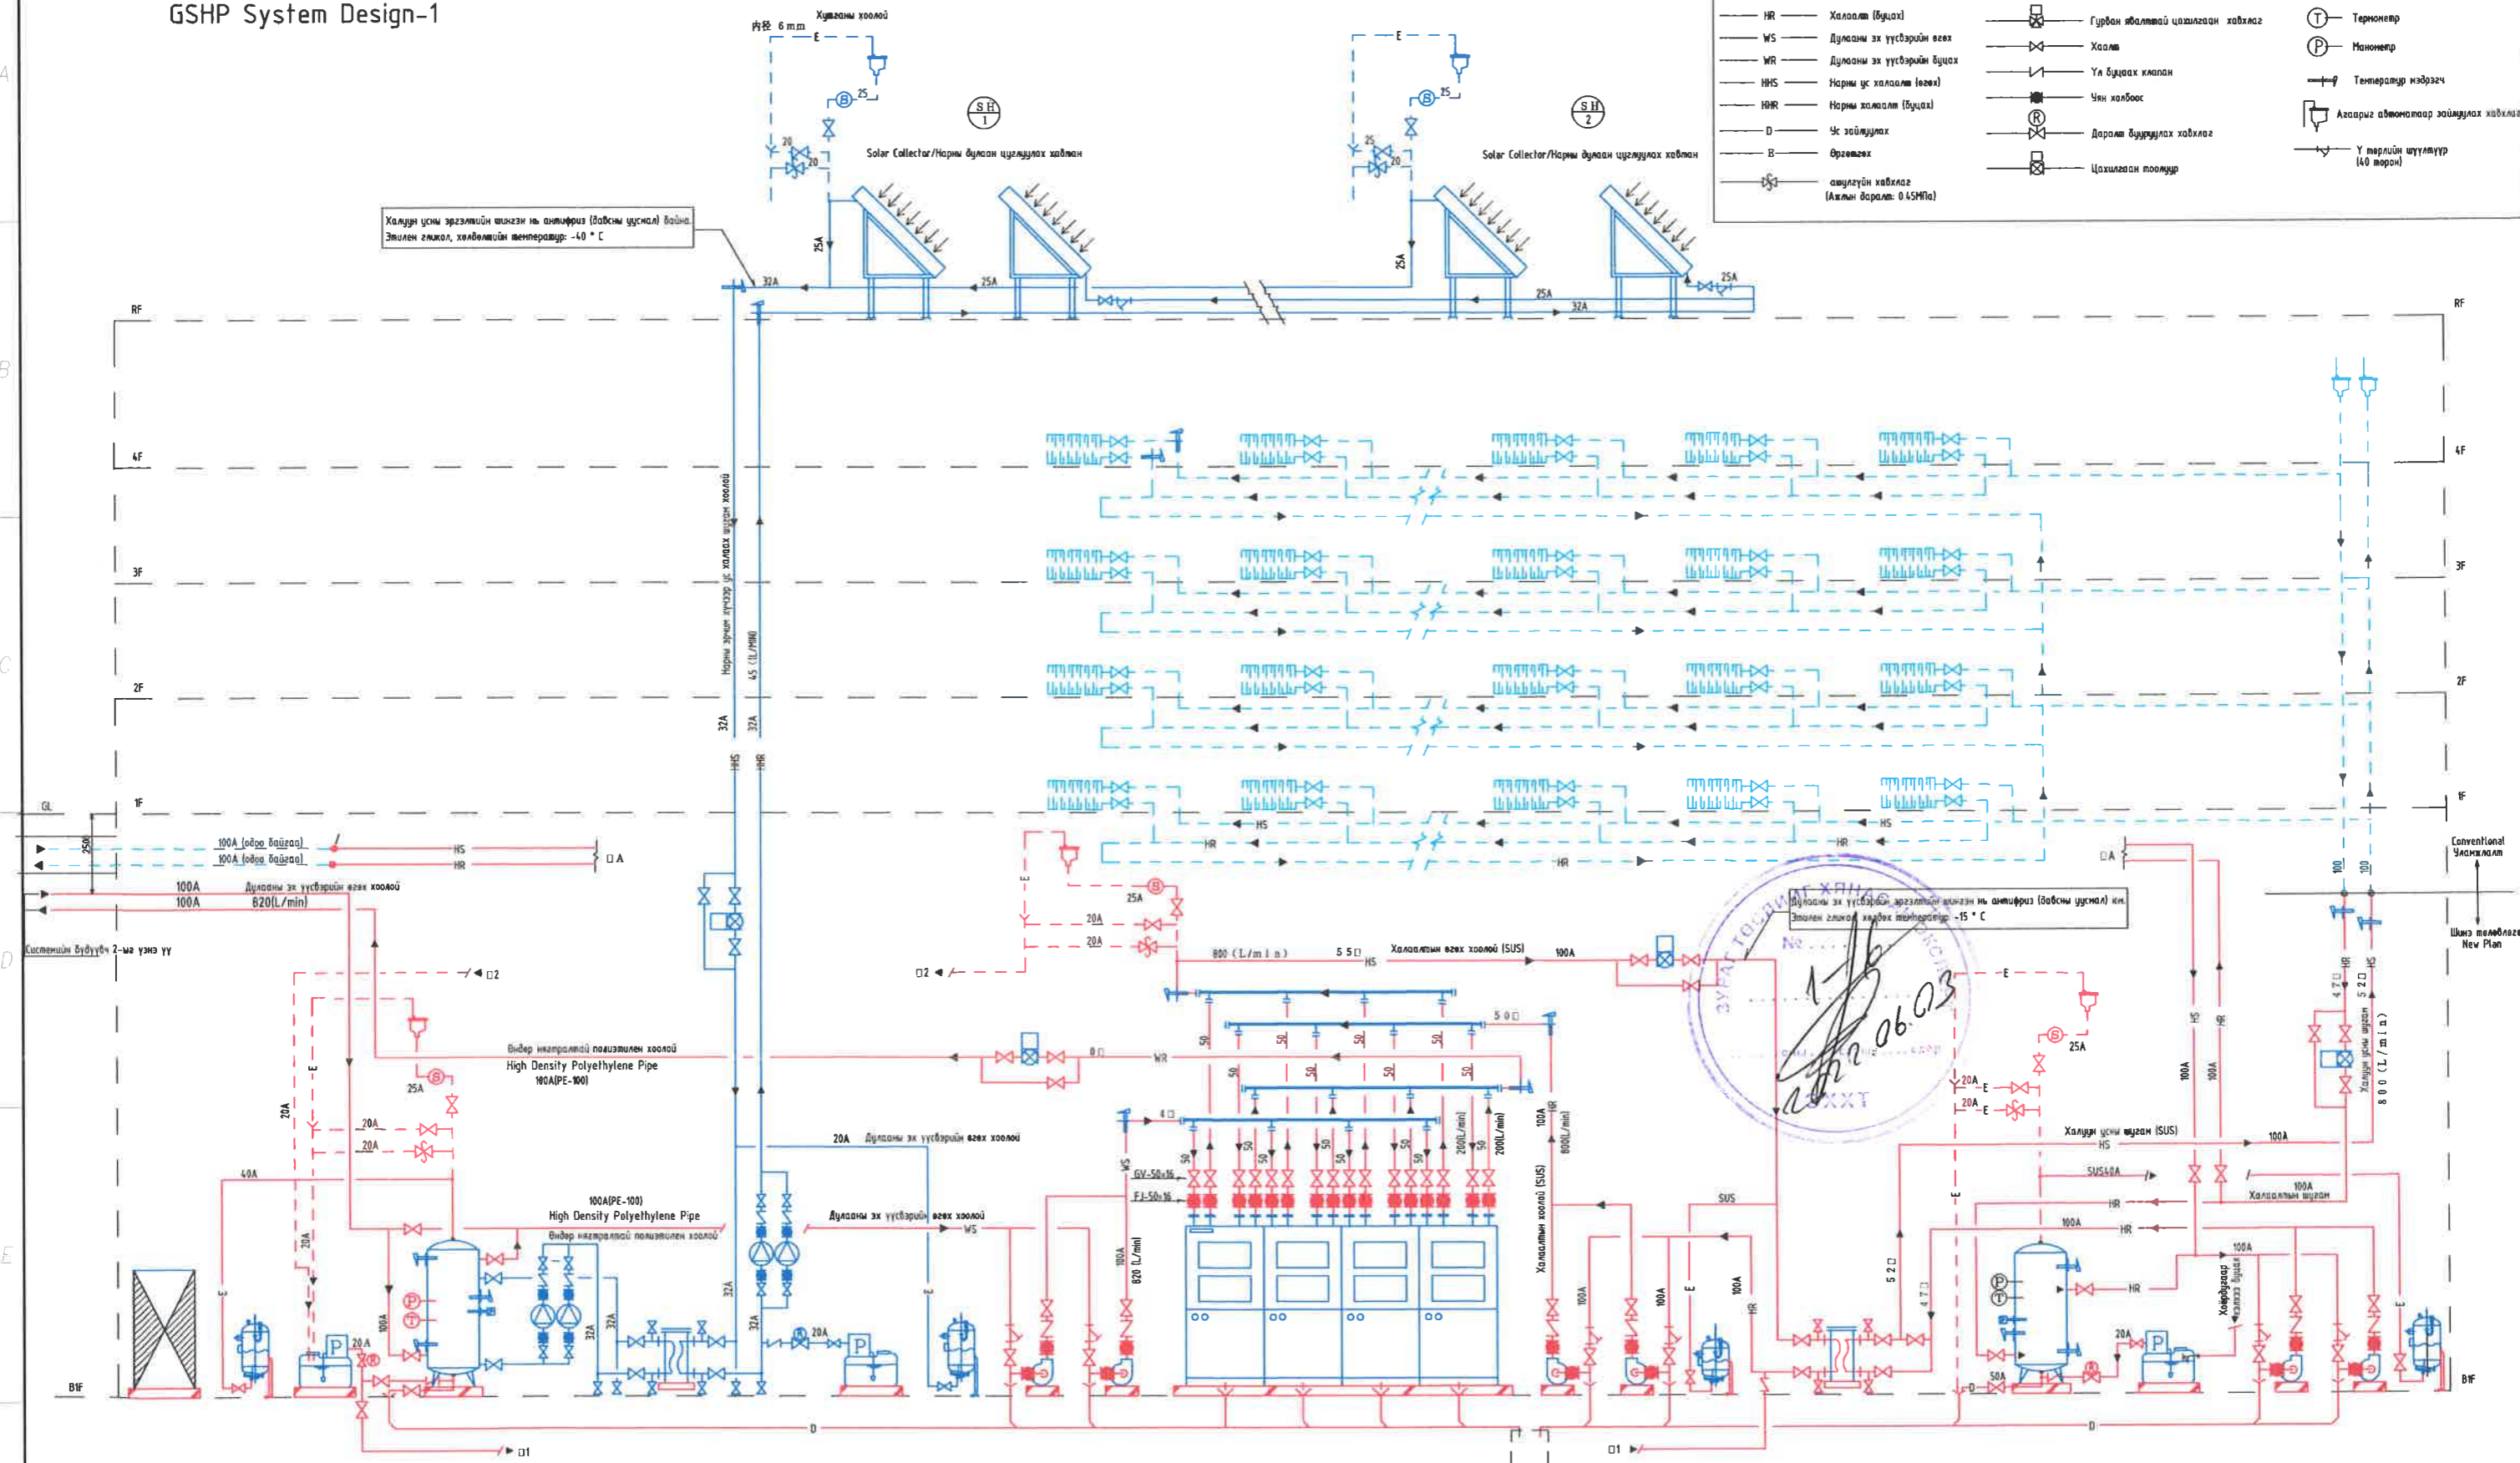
GSHP System Design-1

| | | | | | |
|---|---|---|---|---|---|
| HR | Халаалт (буцах) | | Гурван ялгаатай цахилгаан хавхлаг | T | Термометр |
| WS | Дулааны эх үүсвэрийн өгөх | | Хаалт | P | Манометр |
| WR | Дулааны эх үүсвэрийн буцах | | Үл буцаах клапан | | Температур мэдрэгч |
| HHS | Нарны ус халаалт (өгөх) | | Уян холбоос | | Агаарыг автоматаар зайлуулах хавхлаг |
| HHR | Нарны халаалт (буцах) | R | Даралт бууруулах хавхлаг | | Y төрлийн шүүлтүүр (40 торон) |
| D | Ус зайлуулах | | Цахилгаан хоолойн | | |
| E | Өргөтгөх | | | | |
| | аюулгүйн хавхлага (Ажлын даралт: 0.45MPa) | | | | |

内径 6mm Хийгаан хоолой
E
25
20
20
SH 1
Solar Collector/Нарны дулаан цуглуулах хавтан
SH 2
Solar Collector/Нарны дулаан цуглуулах хавтан
Халуун усны эргэлтийн шингэн нь антифриз (давсны уусмал) байна.
Этилен гликол, хөлдөлтийн температур: -40 ° C
25A 32A 25A 25A 32A
RF
4F
3F
2F
1F
GL
B1F
Нарны эрчим хүчээр ус халаах шугам хоолой
45 (L/MIN)
32A 32A HHS HHR
HS HR
100A (одоо байгаа)
100A (одоо байгаа)
HS
HR
A
100A Дулааны эх үүсвэрийн өгөх хоолой
100A 820(L/min)
Системийн бүдүүвч 2-ын үзнэ үү
2
E 25A 20A 20A
800 (L/min) 550 HS Халаалтын өгөх хоолой (SUS) 100A
Дулааны эх үүсвэрийн эргэлтийн шингэн нь антифриз (давсны уусмал) юм.
Этилен гликол, хөлдөх температур: -15 ° C
Өндөр нягтралтай полиэтилен хоолой
High Density Polyethylene Pipe
100A(PE-100)
WR 80
25A
20A 20A 40A
20A Дулааны эх үүсвэрийн өгөх хоолой
100A(PE-100)
High Density Polyethylene Pipe
Өндөр нягтралтай полиэтилен хоолой
Дулааны эх үүсвэрийн өгөх хоолой WS
100A 32A 32A 32A 20A
50 50 50 50 50 50 50 40 500
GV-50x16
FJ-50x16
WS
100A 820 (L/min)
200(L/min) 200(L/min)
100A 800(L/min) HR
Халаалтын хоолой (SUS)
100A 100A 100A HR
E
20A 20A 25A
Халуун усны шугам (SUS)
HS 100A
SUS40A
HR
100A
Халаалтын шугам
HR 100A HR
HS HR 100A 100A
470 520
Халуун усны шугам
800 (L/min)
100 100
Conventional Уламжлалт
Шинэ төлөвлөгөө New Plan
A
520 470
HR
Хөвдүүлэх хавтан буцах
100A
50A
20A
D
D1
D1
ЗУРАГ ТӨСӨВ ХЯНАЛ №
2022.06.03
ХХТ